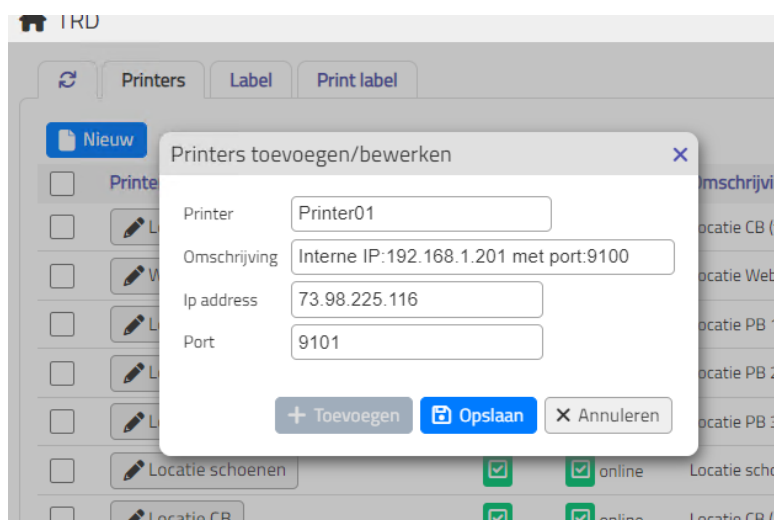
TRD

Printers Label Print label

Nieuw

Printe

Omschrijvi

Lo Locatie CB (

W Locatie Web

Lo Locatie PB 1

Lo Locatie PB 2

Lo Locatie PB 3

Locatie schoenen online Locatie scho

Locatie CB online Locatie CB

Printers toevoegen/bewerken ×

Printer Printer01

Omschrijving Interne IP:192.168.1.201 met port:9100

Ip address 73.98.225.116

Port 9101

+ Toevoegen Opslaan × Annuleren